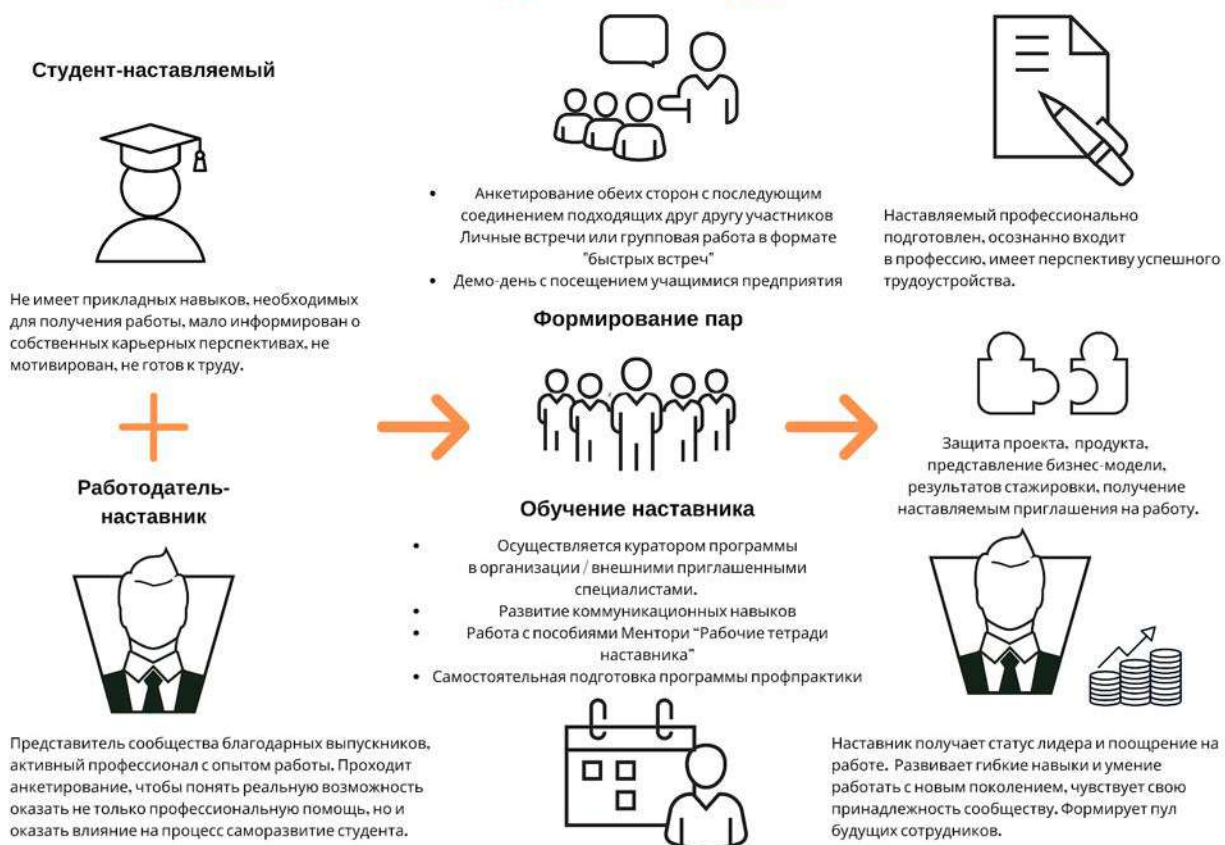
Студент-наставляемый

Не имеет прикладных навыков, необходимых для получения работы, мало информирован о собственных карьерных перспективах, не мотивирован, не готов к труду.

Работодатель-наставник

Представитель сообщества благодарных выпускников, активный профессионал с опытом работы. Проходит анкетирование, чтобы понять реальную возможность оказать не только профессиональную помощь, но и оказать влияние на процесс саморазвитие студента.

• Анкетирование обеих сторон с последующим соединением подходящих друг другу участников Личные встречи или групповая работа в формате "быстрых встреч"
• Демо-день с посещением учащимися предприятия

Формирование пар

Обучение наставника

• Осуществляется куратором программы в организации / внешними приглашенными специалистами.
• Развитие коммуникационных навыков
• Работа с пособиями Ментори "Рабочие тетради наставника"
• Самостоятельная подготовка программы профпрактики

Наставляемый профессионально подготовлен, осознанно входит в профессию, имеет перспективу успешного трудоустройства.

Защита проекта, продукта, представление бизнес-модели, результатов стажировки, получение наставляемым приглашения на работу.

Наставник получает статус лидера и поощрение на работе. Развивает гибкие навыки и умение работать с новым поколением, чувствует свою принадлежность сообществу. Формирует пул будущих сотрудников.